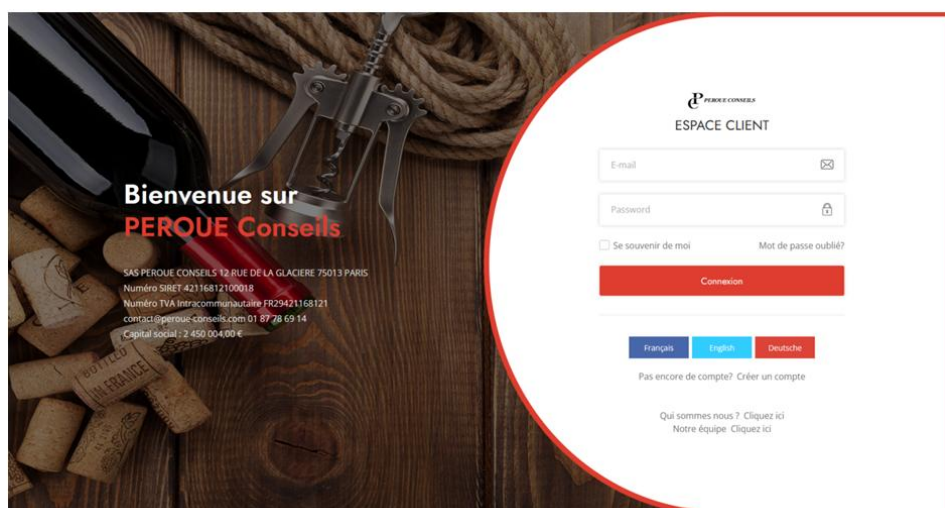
Bienvenue sur
PERQUE Conseils

SAS PEROUE CONSEILS 12 RUE DE LA GLACIERE 75013 PARIS
Numéro SIRET 42116812100018
Numéro TVA Intracommunautaire FR29421168121
contact@peroue-conseils.com 01 87 78 69 14
Capital social : 2 450 004,00 €

BOTTLED IN FRANCE

PEROUE CONSEILS
ESPACE CLIENT

E-mail

Password

Se souvenir de moi
Mot de passe oublié?

Connexion

Français
English
Deutsche

Pas encore de compte? Créer un compte

Qui sommes nous ? Cliquez ici
Notre équipe Cliquez ici